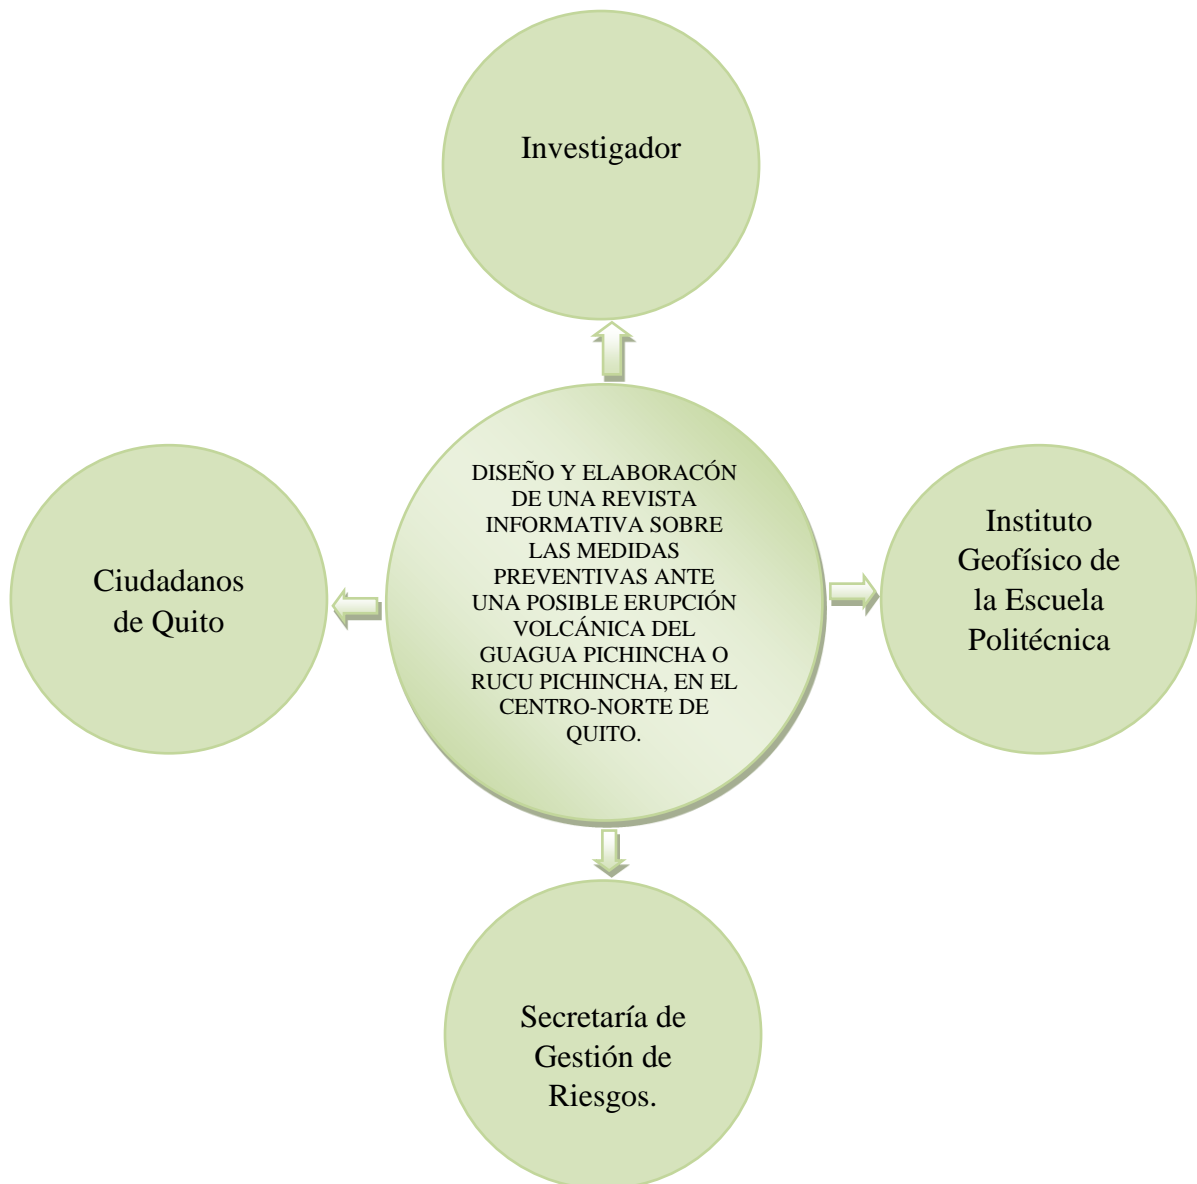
Investigador

Ciudadanos de Quito

DISEÑO Y ELABORACÓN DE UNA REVISTA INFORMATIVA SOBRE LAS MEDIDAS PREVENTIVAS ANTE UNA POSIBLE ERUPCIÓN VOLCÁNICA DEL GUAGUA PICHINCHA O RUCU PICHINCHA, EN EL CENTRO-NORTE DE QUITO.

Instituto Geofísico de la Escuela Politécnica

Secretaría de Gestión de Riesgos.